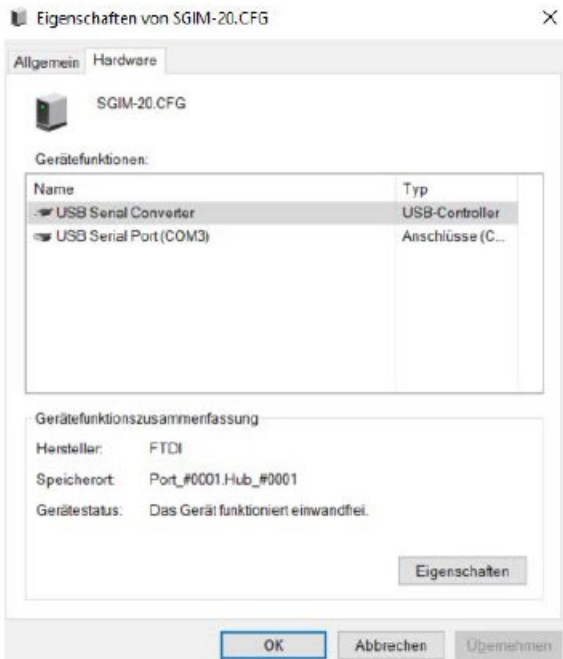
Eigenschaften von SGIM-20.CFG ×

Allgemein Hardware

SGIM-20.CFG

Gerätefunktionen:

| Name | Typ |
|---|---|
| USB Serial Converter | USB-Controller |
| USB Serial Port (COM3) | Anschlüsse (C... |

Gerätefunktionszusammenfassung

Hersteller: FTDI

Speicherort: Port_#0001.Hub_#0001

Gerätestatus: Das Gerät funktioniert einwandfrei.

Eigenschaften

OK Abbrechen Übernehmen